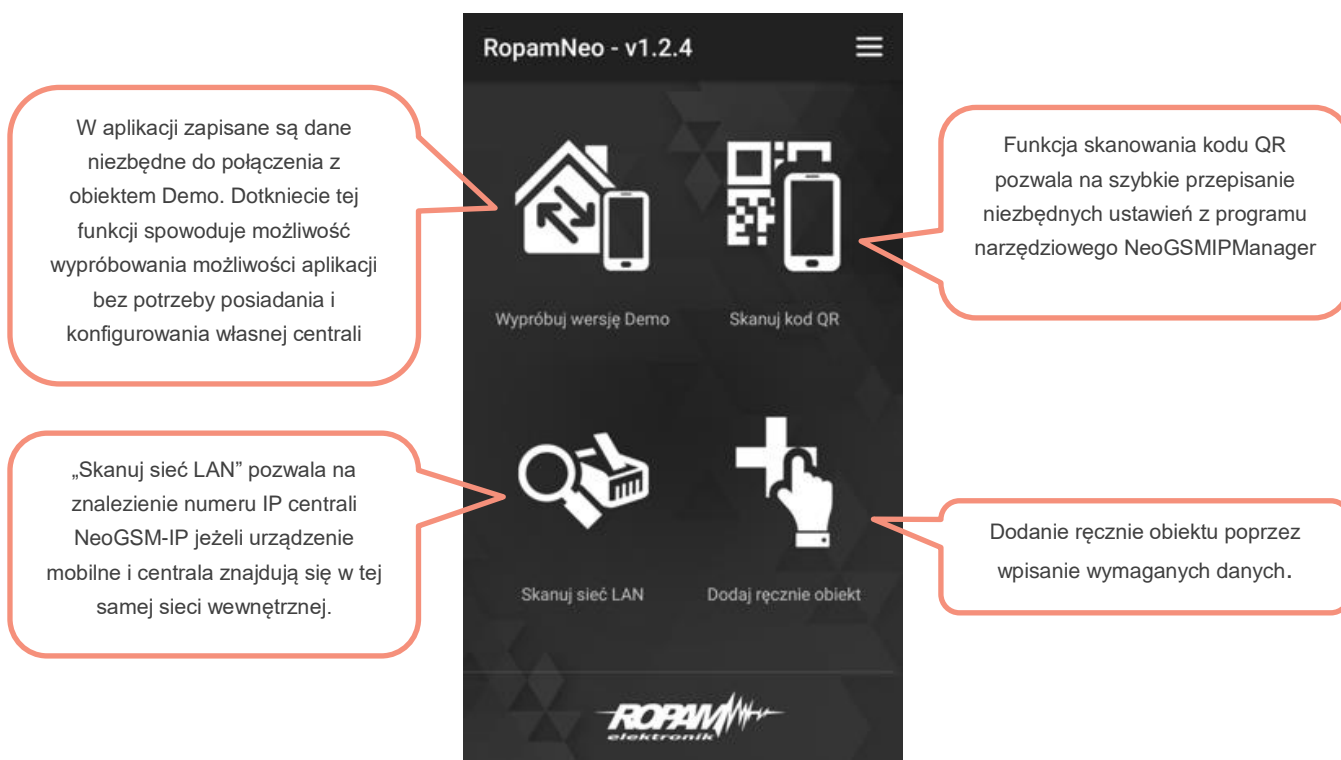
RopamNeo - v1.2.4

W aplikacji zapisane są dane niezbędne do połączenia z obiektem Demo. Dotkniecie tej funkcji spowoduje możliwość wypróbowania możliwości aplikacji bez potrzeby posiadania i konfigurowania własnej centrali

Wypróbuj wersję Demo

Skanuj kod QR

Funkcja skanowania kodu QR pozwala na szybkie przepisanie niezbędnych ustawień z programu narzędziowego NeoGSMIPManager

„Skanuj sieć LAN” pozwala na znalezienie numeru IP centrali NeoGSM-IP jeżeli urządzenie mobilne i centrala znajdują się w tej samej sieci wewnętrznej.

Skanuj sieć LAN

Dodaj ręcznie obiekt

Dodanie ręcznie obiektu poprzez wpisanie wymaganych danych.

ROPAM elektronik